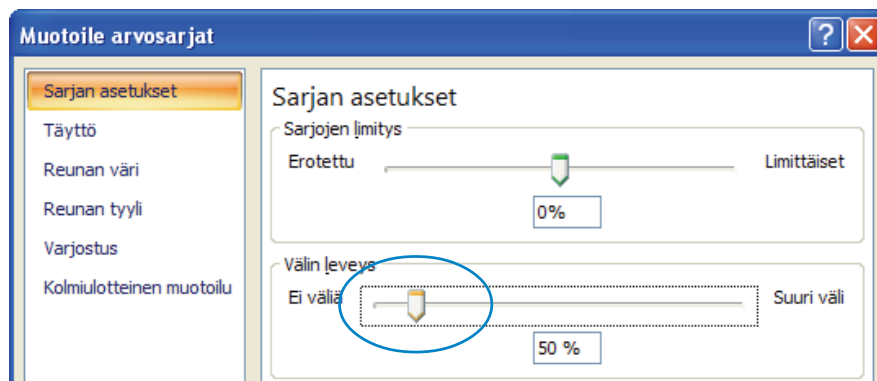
Muotoile arvosarjat

?

Sarjan asetukset
Täyttö
Reunan väri
Reunan tyyli
Varjostus
Kolmiulotteinen muotoilu

Sarjan asetukset

Sarjojen limitys
Erotettu
Limittäiset
0%

Välin leveys
Ei väliä
Suuri väli
50 %